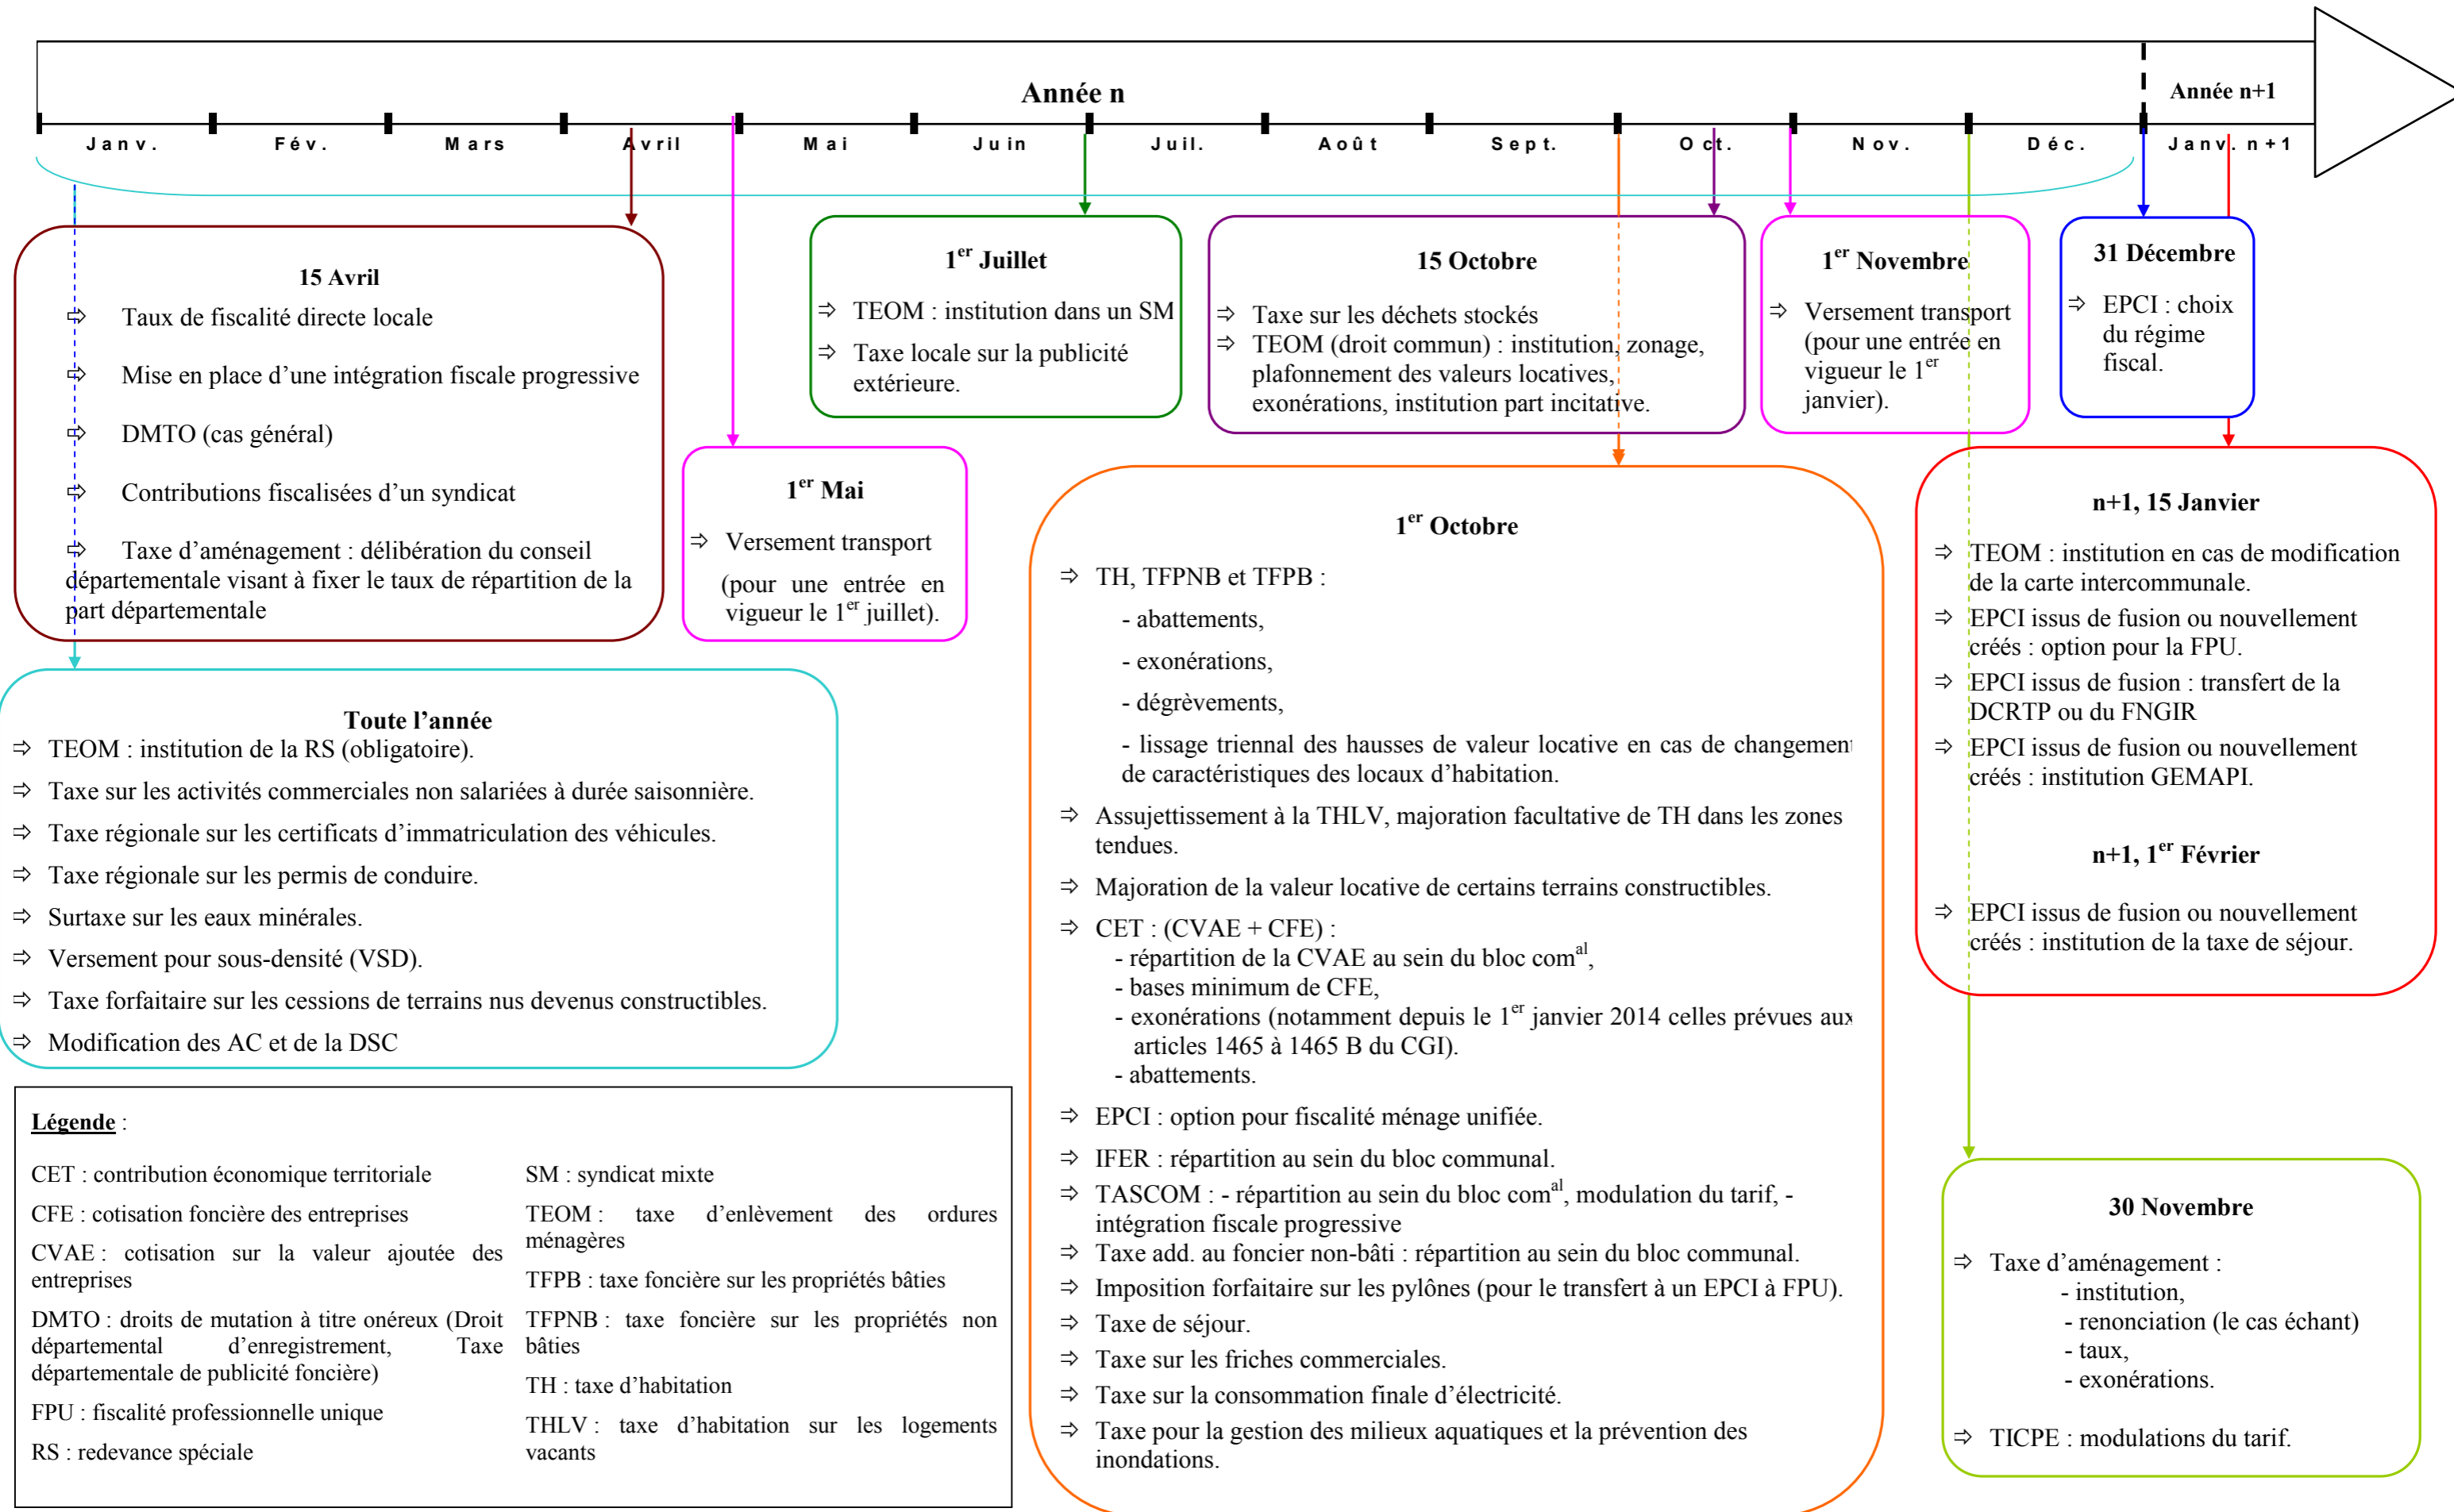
Année n

Année n+1

Janv. Fév. Mars Avril Mai Juin Juil. Août Sept. Oct. Nov. Déc. Janv. n+1

15 Avril
⇨ Taux de fiscalité directe locale
⇨ Mise en place d'une intégration fiscale progressive
⇨ DMTO (cas général)
⇨ Contributions fiscalisées d'un syndicat
⇨ Taxe d'aménagement : délibération du conseil départementale visant à fixer le taux de répartition de la part départementale

1$^{er}$ Mai
⇨ Versement transport (pour une entrée en vigueur le 1$^{er}$ juillet).

1$^{er}$ Juillet
⇨ TEOM : institution dans un SM
⇨ Taxe locale sur la publicité extérieure.

15 Octobre
⇨ Taxe sur les déchets stockés
⇨ TEOM (droit commun) : institution, zonage, plafonnement des valeurs locatives, exonérations, institution part incitative.

1$^{er}$ Novembre
⇨ Versement transport (pour une entrée en vigueur le 1$^{er}$ janvier).

31 Décembre
⇨ EPCI : choix du régime fiscal.

Toute l'année
⇨ TEOM : institution de la RS (obligatoire).
⇨ Taxe sur les activités commerciales non salariées à durée saisonnière.
⇨ Taxe régionale sur les certificats d'immatriculation des véhicules.
⇨ Taxe régionale sur les permis de conduire.
⇨ Surtaxe sur les eaux minérales.
⇨ Versement pour sous-densité (VSD).
⇨ Taxe forfaitaire sur les cessions de terrains nus devenus constructibles.
⇨ Modification des AC et de la DSC

1$^{er}$ Octobre
⇨ TH, TFPNB et TFPB :
- abattements,
- exonérations,
- dégrèvements,
- lissage triennal des hausses de valeur locative en cas de changement de caractéristiques des locaux d'habitation.
⇨ Assujettissement à la THLV, majoration facultative de TH dans les zones tendues.
⇨ Majoration de la valeur locative de certains terrains constructibles.
⇨ CET : (CVAE + CFE) :
- répartition de la CVAE au sein du bloc com$^{al}$,
- bases minimum de CFE,
- exonérations (notamment depuis le 1$^{er}$ janvier 2014 celles prévues aux articles 1465 à 1465 B du CGI).
- abattements.
⇨ EPCI : option pour fiscalité ménage unifiée.
⇨ IFER : répartition au sein du bloc communal.
⇨ TASCOM : - répartition au sein du bloc com$^{al}$, modulation du tarif, - intégration fiscale progressive
⇨ Taxe add. au foncier non-bâti : répartition au sein du bloc communal.
⇨ Imposition forfaitaire sur les pylônes (pour le transfert à un EPCI à FPU).
⇨ Taxe de séjour.
⇨ Taxe sur les friches commerciales.
⇨ Taxe sur la consommation finale d'électricité.
⇨ Taxe pour la gestion des milieux aquatiques et la prévention des inondations.

n+1, 15 Janvier
⇨ TEOM : institution en cas de modification de la carte intercommunale.
⇨ EPCI issus de fusion ou nouvellement créés : option pour la FPU.
⇨ EPCI issus de fusion : transfert de la DCRTP ou du FNGIR
⇨ EPCI issus de fusion ou nouvellement créés : institution GEMAPI.

n+1, 1$^{er}$ Février
⇨ EPCI issus de fusion ou nouvellement créés : institution de la taxe de séjour.

30 Novembre
⇨ Taxe d'aménagement :
- institution,
- renonciation (le cas échant)
- taux,
- exonérations.
⇨ TICPE : modulations du tarif.

Légende :
CET : contribution économique territoriale
CFE : cotisation foncière des entreprises
CVAE : cotisation sur la valeur ajoutée des entreprises
DMTO : droits de mutation à titre onéreux (Droit départemental d'enregistrement, Taxe départementale de publicité foncière)
FPU : fiscalité professionnelle unique
RS : redevance spéciale
SM : syndicat mixte
TEOM : taxe d'enlèvement des ordures ménagères
TFPB : taxe foncière sur les propriétés bâties
TFPNB : taxe foncière sur les propriétés non bâties
TH : taxe d'habitation
THLV : taxe d'habitation sur les logements vacants